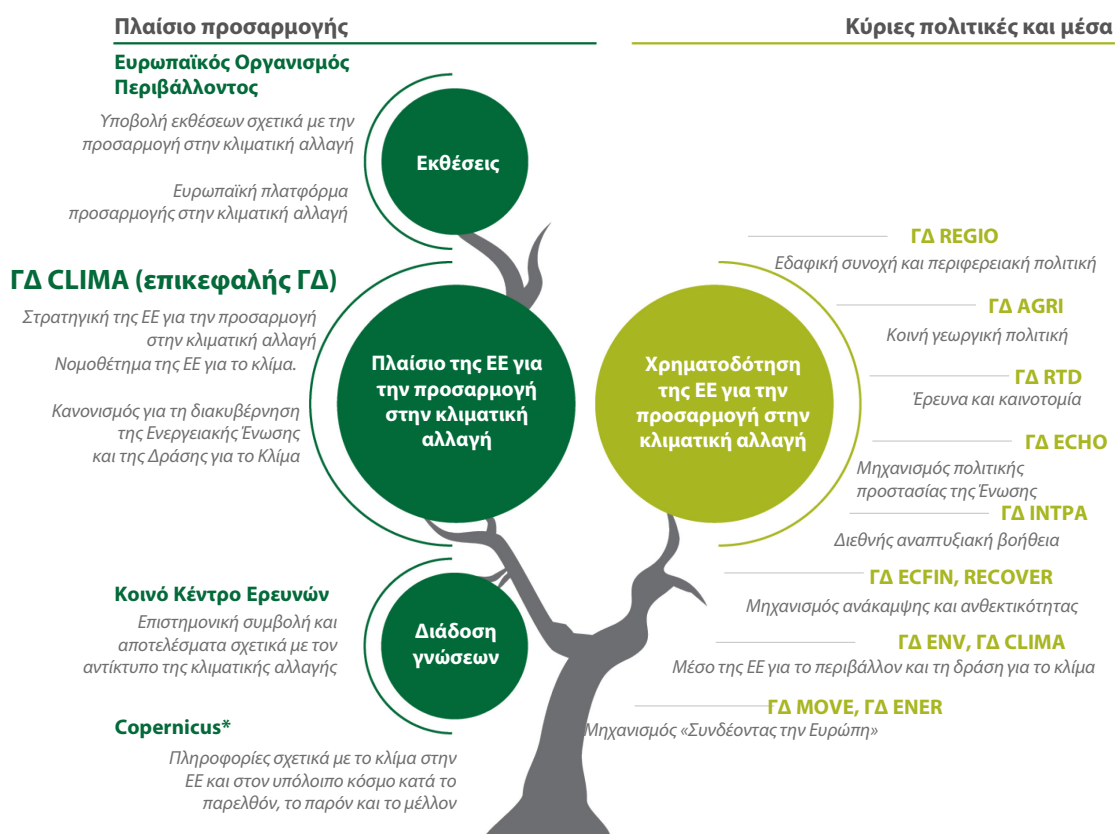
Πλαίσιο προσαρμογής

Κύριες πολιτικές και μέσα

Ευρωπαϊκός Οργανισμός Περιβάλλοντος

Υποβολή εκθέσεων σχετικά με την προσαρμογή στην κλιματική αλλαγή

Ευρωπαϊκή πλατφόρμα προσαρμογής στην κλιματική αλλαγή

Εκθέσεις

ΓΔ CLIMA (επικεφαλής ΓΔ)

Στρατηγική της ΕΕ για την προσαρμογή στην κλιματική αλλαγή
Νομοθέτημα της ΕΕ για το κλίμα.

Κανονισμός για τη διακυβέρνηση της Ενεργειακής Ένωσης και της Δράσης για το Κλίμα

Πλαίσιο της ΕΕ για την προσαρμογή στην κλιματική αλλαγή

Χρηματοδότηση της ΕΕ για την προσαρμογή στην κλιματική αλλαγή

ΓΔ REGIO
Εδαφική συνοχή και περιφερειακή πολιτική

ΓΔ AGRI
Κοινή γεωργική πολιτική

ΓΔ RTD
Έρευνα και καινοτομία

ΓΔ ECHO
Μηχανισμός πολιτικής προστασίας της Ένωσης

ΓΔ INTPA
Διεθνής αναπτυξιακή βοήθεια

ΓΔ ECFIN, RECOVER
Μηχανισμός ανάκαμψης και ανθεκτικότητας

ΓΔ ENV, ΓΔ CLIMA
Μέσο της ΕΕ για το περιβάλλον και τη δράση για το κλίμα

ΓΔ MOVE, ΓΔ ENER
Μηχανισμός «Συνδέοντας την Ευρώπη»

Κοινό Κέντρο Ερευνών

Επιστημονική συμβολή και αποτελέσματα σχετικά με τον αντίκτυπο της κλιματικής αλλαγής

Διάδοση γνώσεων

Copernicus*

Πληροφορίες σχετικά με το κλίμα στην ΕΕ και στον υπόλοιπο κόσμο κατά το παρελθόν, το παρόν και το μέλλον